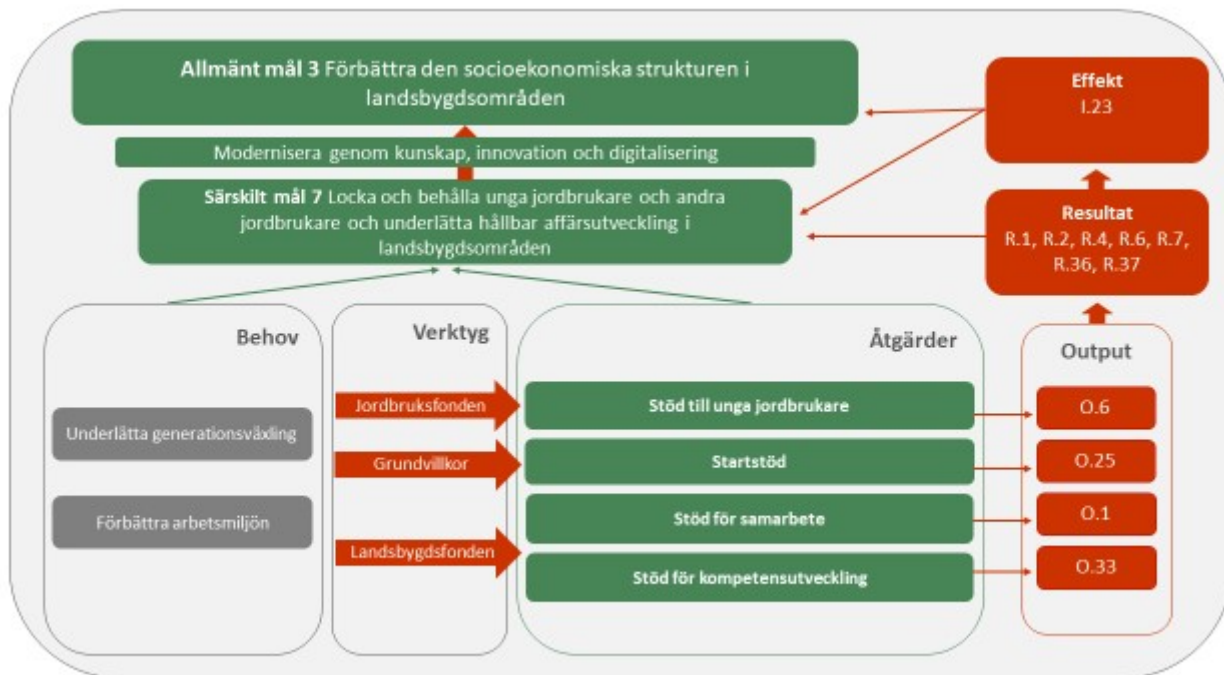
**Allmänt mål 3** Förbättra den socioekonomiska strukturen i landsbygdsområden

Effekt
I.23

Modernisera genom kunskap, innovation och digitalisering

**Särskilt mål 7** Locka och behålla unga jordbrukare och andra jordbrukare och underlätta hållbar affärsutveckling i landsbygdsområden

Resultat
R.1, R.2, R.4, R.6, R.7, R.36, R.37

Behov

Underlätta generationsväxling

Förbättra arbetsmiljön

Verktyg

Jordbruksfonden

Grundvillkor

Landsbygdsfonden

Åtgärder

Stöd till unga jordbrukare

Startstöd

Stöd för samarbete

Stöd för kompetensutveckling

Output

O.6

O.25

O.1

O.33